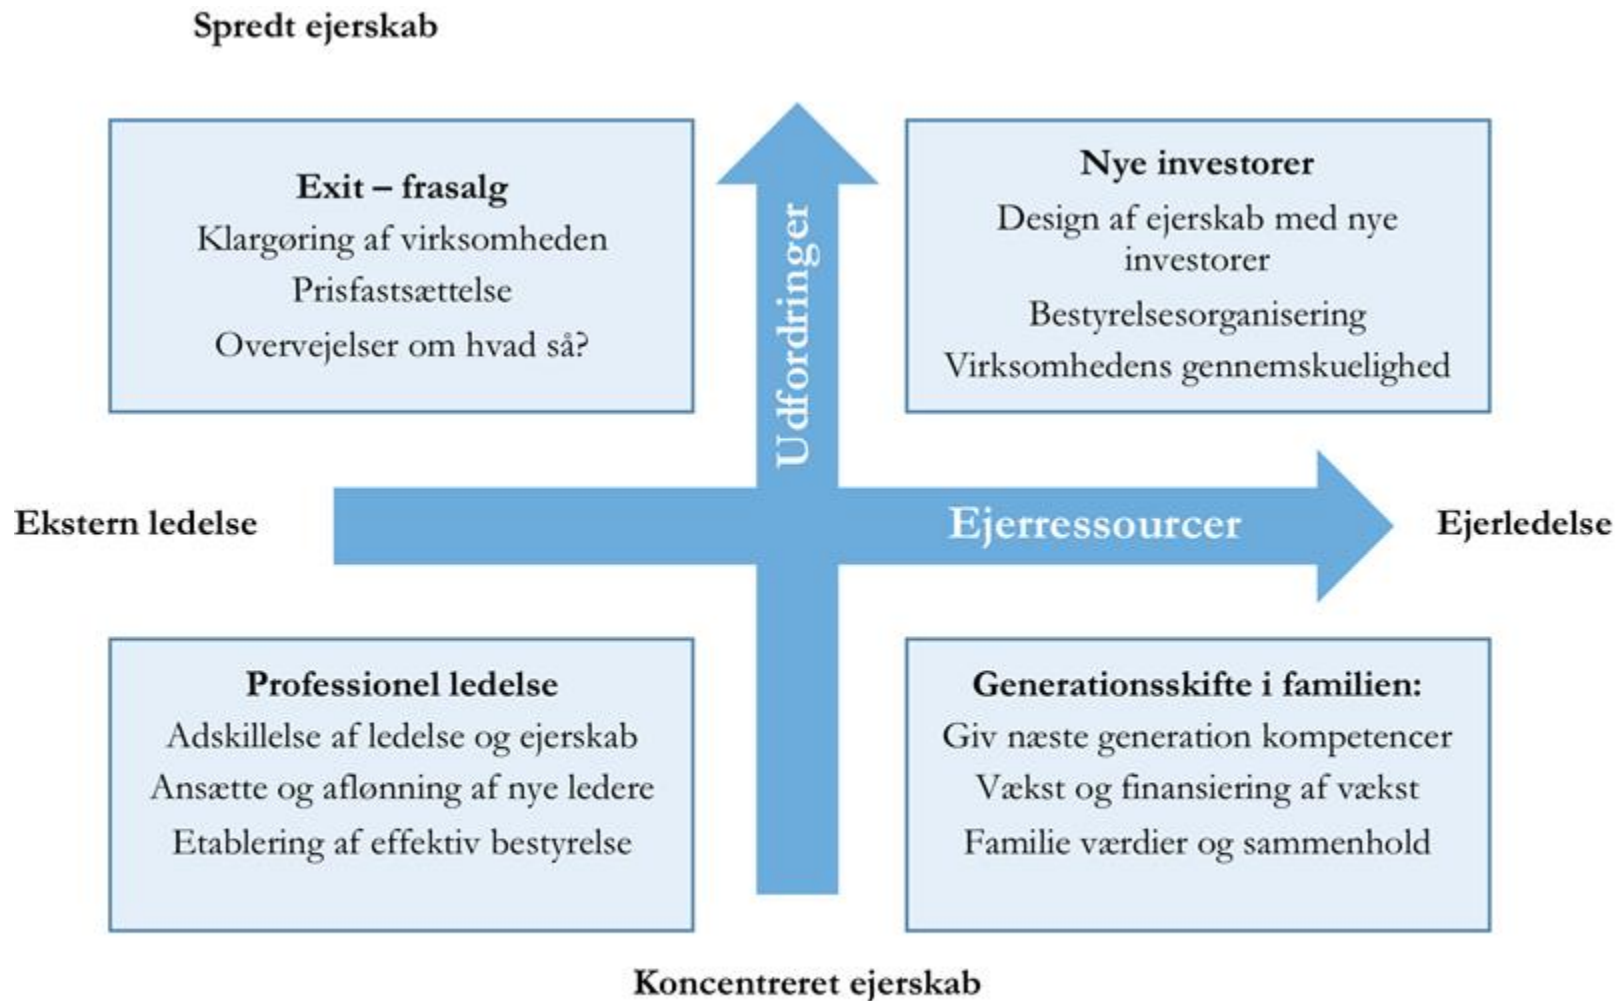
Spredt ejerskab

Exit – frasalg
Klargøring af virksomheden
Prisfastsættelse
Overvejelser om hvad så?

Udfordringer

Nye investorer
Design af ejerskab med nye investorer
Bestyrelsesorganisering
Virksomhedens gennemskuelighed

Ekstern ledelse

Ejerressourcer

Ejerledelse

Professionel ledelse
Adskillelse af ledelse og ejerskab
Ansætte og aflønning af nye ledere
Etablering af effektiv bestyrelse

Generationsskifte i familien:
Giv næste generation kompetencer
Vækst og finansiering af vækst
Familie værdier og sammenhold

Koncentreret ejerskab